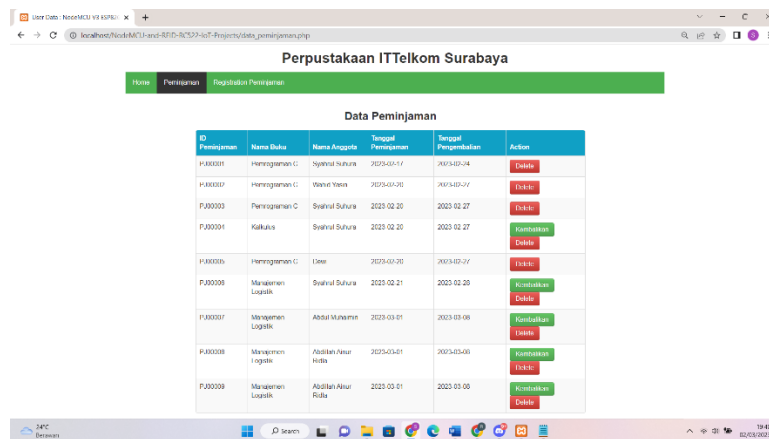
User Data : NodeMCU V3 ESP8266 ×
localhost/NodeMCU-and-RFID-RC522-IoT-Projects/data_peminjaman.php

Perpustakaan ITTelkom Surabaya

Home Peminjaman Registration Peminjaman

Data Peminjaman

| ID Peminjaman | Nama Buku | Nama Anggota | Tanggal Peminjaman | Tanggal Pengembalian | Action |
|---|---|---|---|---|---|
| PJ00001 | Pemrograman C | Syahrul Suhura | 2023-02-17 | 2023-02-24 | Delete |
| PJ00002 | Pemrograman C | Wahid Yasin | 2023-02-20 | 2023-02-27 | Delete |
| PJ00003 | Pemrograman C | Syahrul Suhura | 2023-02-20 | 2023-02-27 | Delete |
| PJ00004 | Kalkulus | Syahrul Suhura | 2023-02-20 | 2023-02-27 | Kembalikan Delete |
| PJ00005 | Pemrograman C | Dewi | 2023-02-20 | 2023-02-27 | Delete |
| PJ00006 | Manajemen Logistik | Syahrul Suhura | 2023-02-21 | 2023-02-28 | Kembalikan Delete |
| PJ00007 | Manajemen Logistik | Abdul Muhaimin | 2023-03-01 | 2023-03-08 | Kembalikan Delete |
| PJ00008 | Manajemen Logistik | Abdillah Ainur Ridla | 2023-03-01 | 2023-03-08 | Kembalikan Delete |
| PJ00009 | Manajemen Logistik | Abdillah Ainur Ridla | 2023-03-01 | 2023-03-08 | Kembalikan Delete |

34°C Berawan
Search
19:4
02/03/202